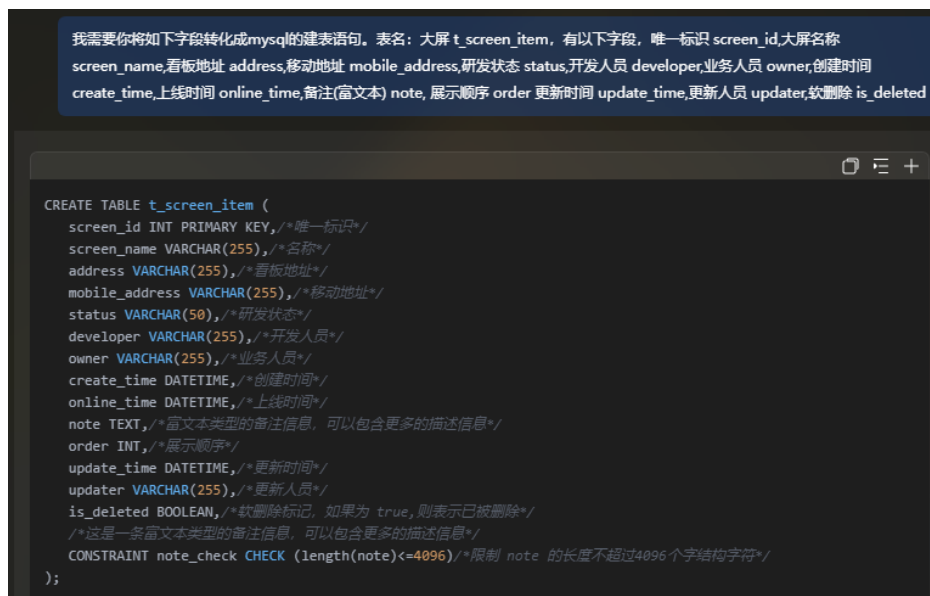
我需要你将如下字段转化成mysql的建表语句。表名：大屏 t_screen_item，有以下字段，唯一标识 screen_id,大屏名称 screen_name,看板地址 address,移动地址 mobile_address,研发状态 status,开发人员 developer,业务人员 owner,创建时间 create_time,上线时间 online_time,备注(富文本) note, 展示顺序 order 更新时间 update_time,更新人员 updater,软删除 is_deleted

CREATE TABLE t_screen_item (
screen_id INT PRIMARY KEY,/*唯一标识*/
screen_name VARCHAR(255),/*名称*/
address VARCHAR(255),/*看板地址*/
mobile_address VARCHAR(255),/*移动地址*/
status VARCHAR(50),/*研发状态*/
developer VARCHAR(255),/*开发人员*/
owner VARCHAR(255),/*业务人员*/
create_time DATETIME,/*创建时间*/
online_time DATETIME,/*上线时间*/
note TEXT,/*富文本类型的备注信息，可以包含更多的描述信息*/
order INT,/*展示顺序*/
update_time DATETIME,/*更新时间*/
updater VARCHAR(255),/*更新人员*/
is_deleted BOOLEAN,/*软删除标记，如果为 true,则表示已被删除*/
/*这是一条富文本类型的备注信息，可以包含更多的描述信息*/
CONSTRAINT note_check CHECK (length(note)<=4096)/*限制 note 的长度不超过4096个字结构字符*/
);